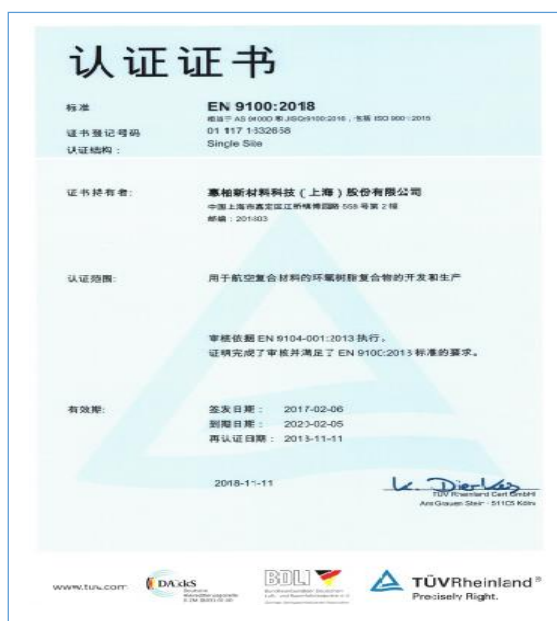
认证证书

标准 EN 9100:2018
相当于 AS 9100D 和 JISQ9100:2016，包括 ISO 9001:2015

证书登记号码 01 117 1332658
认证结构： Single Site

证书持有者： 赛柏斯新材料科技（上海）股份有限公司
中国上海市嘉定区江桥镇博园路 558 号第 2 幢
邮编：201803

认证范围： 用于航空复合材料的环氧树脂复合物的开发和生产

审核依据 EN 9104-001:2013 执行。
证明完成了审核并满足了 EN 9100:2018 标准的要求。

有效期： 签发日期： 2017-02-06
到期日期： 2020-02-05
再认证日期： 2013-11-11

2018-11-11

TÜV Rheinland Cert GmbH
Am Grauen Stein · 51105 Köln

www.tuv.com DAkkS Deutsche Akkreditierungsstelle D-ZM-16031-01-00 BDLI TÜVRheinland® Precisely Right.